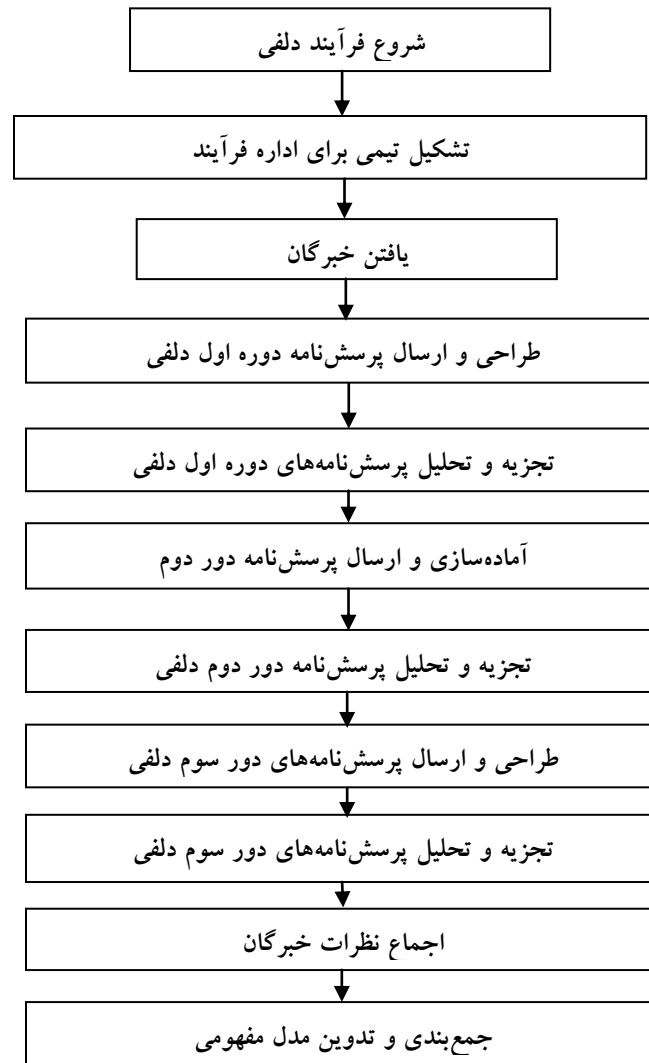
شروع فرآیند دلفی

تشکیل تیمی برای اداره فرآیند

یافتن خبرگان

طراحی و ارسال پرسش‌نامه دوره اول دلفی

تجزیه و تحلیل پرسش‌نامه‌های دوره اول دلفی

آماده‌سازی و ارسال پرسش‌نامه دور دوم

تجزیه و تحلیل پرسش‌نامه دور دوم دلفی

طراحی و ارسال پرسش‌نامه‌های دور سوم دلفی

تجزیه و تحلیل پرسش‌نامه‌های دور سوم دلفی

اجماع نظرات خبرگان

جمع‌بندی و تدوین مدل مفهومی